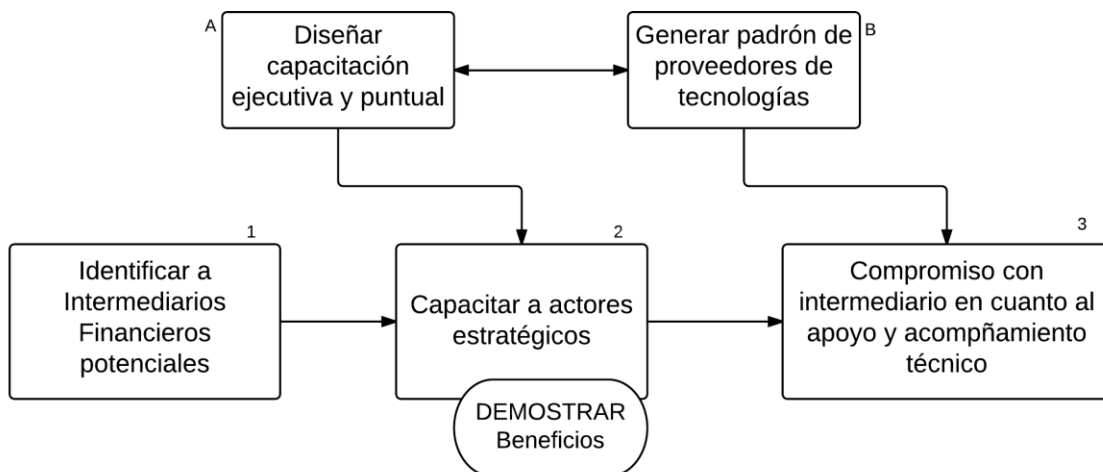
A
Diseñar capacitación ejecutiva y puntual

Generar padrón de proveedores de tecnologías
B

1
Identificar a Intermediarios Financieros potenciales

2
Capacitar a actores estratégicos

DEMOSTRAR Beneficios

3
Compromiso con intermediario en cuanto al apoyo y acompñamiento técnico